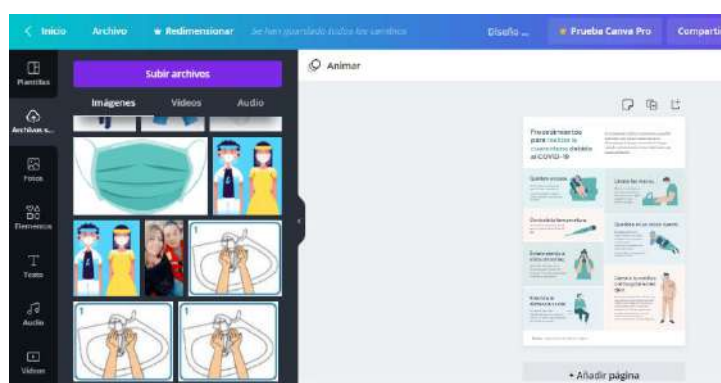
< Inicio Archivo Redimensionar Se han guardado todos los cambios Diseño ... Prueba Canva Pro Comparti

Plantillas
Archivos s...
Fotos
Elementos
Texto
Audio
Videos

Subir archivos
Imágenes Videos Audio

Animar

Procedimientos para realizar la cuarentena debido al COVID-19

Quedarse en casa
Lavarse las manos
Controlar la temperatura
Quedarse en un solo cuarto
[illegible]
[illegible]
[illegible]

+ Añadir página